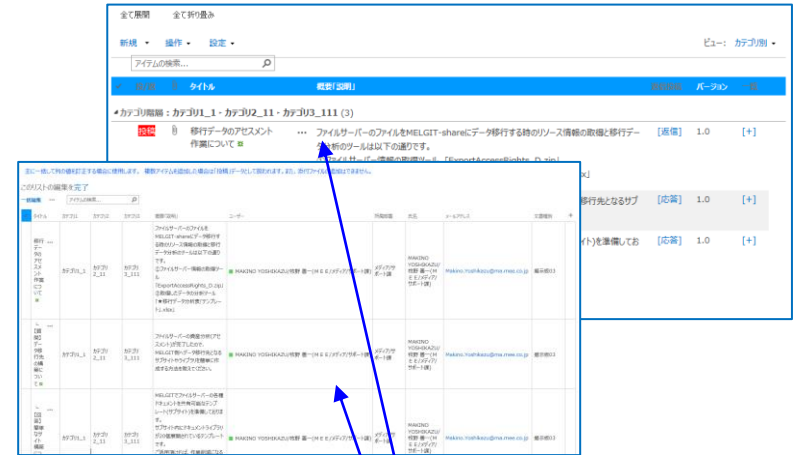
全て展開　全て折り畳み

新規 ▾　操作 ▾　設定 ▾　ビュー: カテゴリ別 ▾

アイテムの検索...

タイトル　概要(説明)　バージョン

▴カテゴリ階層 : カテゴリ1_1 - カテゴリ2_11 - カテゴリ3_111 (3)

投稿　移行データのアセスメント作業について　… ファイルサーバーのファイルをMELGIT-shareにデータ移行する時のリソース情報の取得と移行データ分析のツールは以下の通りです。　[返信]　1.0　[+]

移行先となるサブ　[応答]　1.0　[+]

(イト)を準備してお　[応答]　1.0　[+]

このリストの編集を完了

アイテムの検索...

タイトル　カテゴリ　カテゴリ　カテゴリ　概要(説明)　ユーザー　所属部署　氏名　メールアドレス　文書種別

移行データのアセスメント作業について　カテゴリ1_1　カテゴリ2_11　カテゴリ3_111　ファイルサーバーのファイルをMELGIT-shareにデータ移行する時のリソース情報の取得と移行データ分析のツールは以下の通りです。　MAKINO YOSHIKAZU/牧野 義一　メディアサポート課　MAKINO YOSHIKAZU/牧野 義一(ＭＥＥメディアサポート課)　Makino.Yoshikazu@mx.mee.co.jp　議事録01

[返信]　カテゴリ1_1　カテゴリ2_11　カテゴリ3_111　ファイルサーバーの構造分析(アセスメント)が完了したので、MELGIT側のデータ移行先となるサブサイトやライブラリ構成の作成する方法を教えてください。　MAKINO YOSHIKAZU/牧野 義一　メディアサポート課　Makino.Yoshikazu@mx.mee.co.jp　議事録01

[回答]　カテゴリ1_1　カテゴリ2_11　カテゴリ3_111　MELGITでファイルサーバーの各種ドキュメントを作成可能なテンプレート(サブサイト)を準備しておけます。　MAKINO YOSHIKAZU/牧野 義一　メディアサポート課　Makino.Yoshikazu@mx.mee.co.jp　議事録01